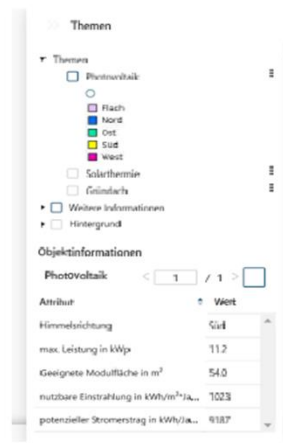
Themen

Themen
Photovoltaik
Flach
Nord
Ost
Süd
West
Solarthermie
Gründach
Weitere Informationen
Hintergrund

Objektinformationen
Photovoltaik
1 / 1

| Attribut | Wert |
|---|---|
| Himmelsrichtung | Süd |
| max. Leistung in kWp | 11.2 |
| Geeignete Modulfläche in m² | 54.0 |
| nutzbare Einstrahlung in kWh/m²/Ja... | 1023 |
| potenzieller Stromertrag in kWh/Ja... | 9187 |